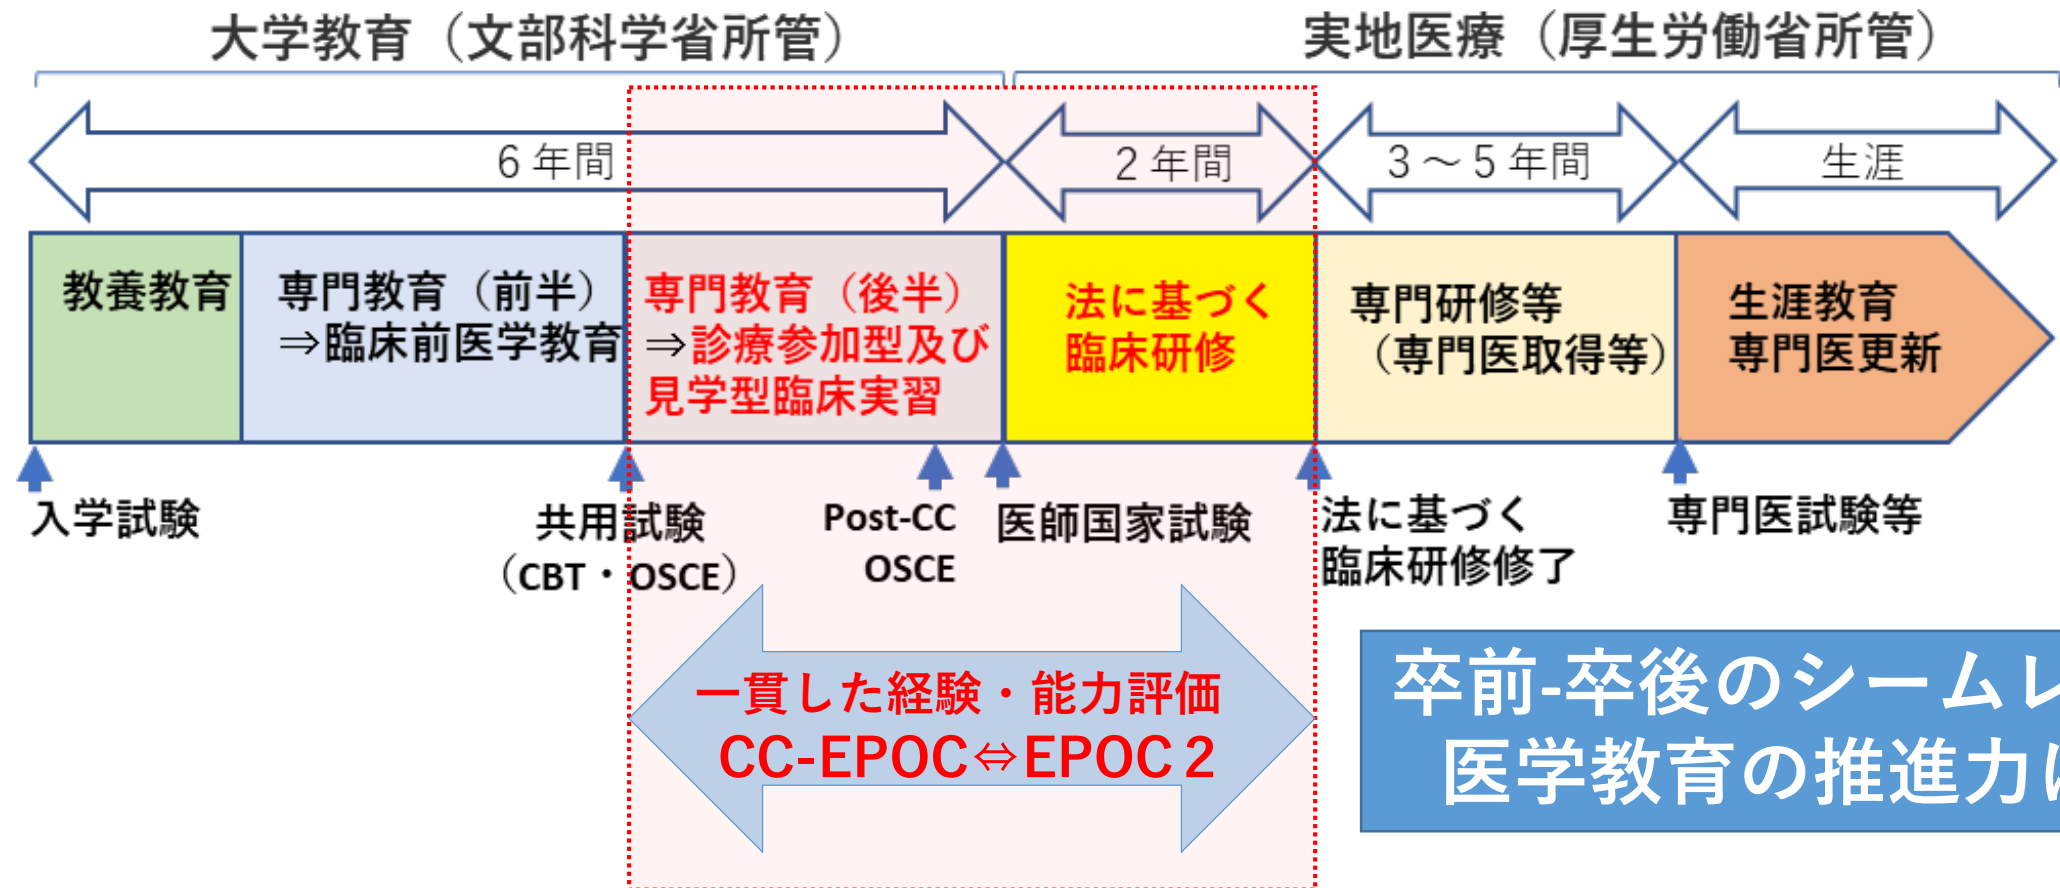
大学教育（文部科学省所管）

実地医療（厚生労働省所管）

6 年間

2 年間

3～5 年間

生涯

教養教育

専門教育（前半）⇒臨床前医学教育

専門教育（後半）⇒診療参加型及び見学型臨床実習

法に基づく臨床研修

専門研修等（専門医取得等）

生涯教育 専門医更新

入学試験

共用試験（CBT・OSCE）

Post-CC OSCE

医師国家試験

法に基づく臨床研修修了

専門医試験等

一貫した経験・能力評価 CC-EPOC⇔EPOC 2

卒前-卒後のシームレ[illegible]
医学教育の推進力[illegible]